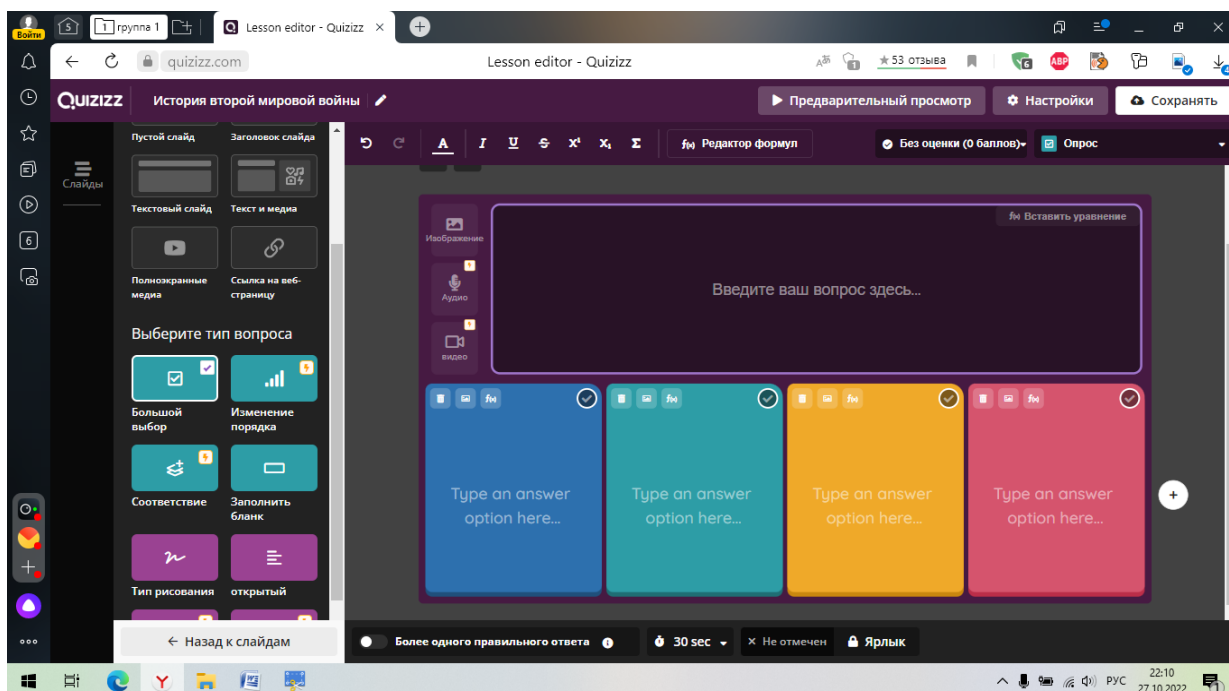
Войти

1 группа 1

Lesson editor - Quizizz

quizizz.com

Lesson editor - Quizizz

★53 отзыва

QUIZIZZ

История второй мировой войны

▶ Предварительный просмотр

Настройки

Сохранять

Слайды

Пустой слайд

Заголовок слайда

Текстовый слайд

Текст и медиа

Полноэкранные медиа

Ссылка на веб-страницу

Выберите тип вопроса

Большой выбор

Изменение порядка

Соответствие

Заполнить бланк

Тип рисования

открытый

← Назад к слайдам

A I U S $x^2$ $x_1$ Σ

f(x) Редактор формул

Без оценки (0 баллов)

Опрос

f(x) Вставить уравнение

Изображение

Аудио

видео

Введите ваш вопрос здесь...

Type an answer option here...

Type an answer option here...

Type an answer option here...

Type an answer option here...

Более одного правильного ответа

30 sec

✕ Не отмечен

Ярлык

РУС

22:10

27.10.2022